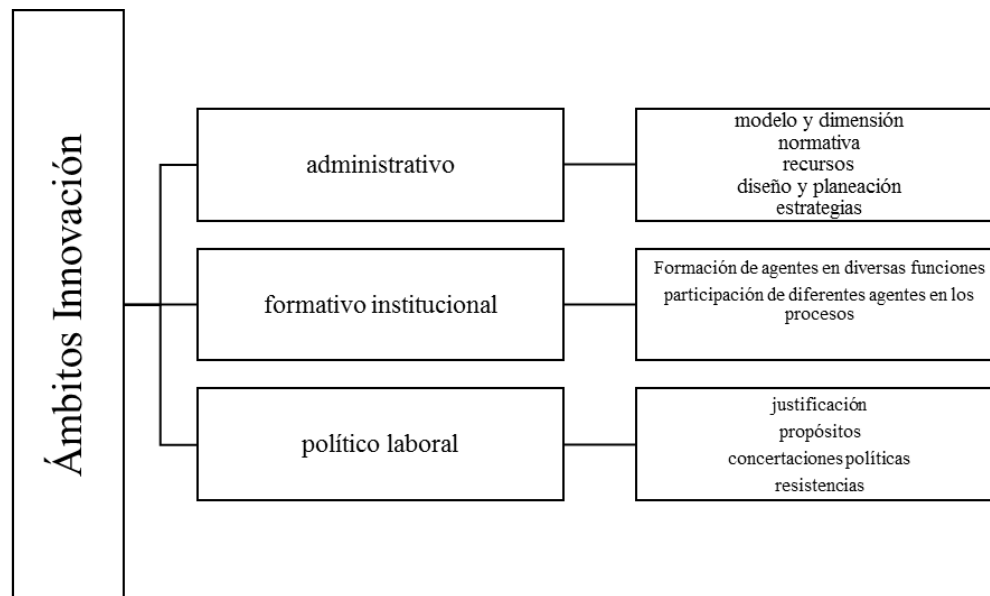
Ámbitos Innovación

administrativo

modelo y dimensión
normativa
recursos
diseño y planeación
estrategias

formativo institucional

Formación de agentes en diversas funciones
participación de diferentes agentes en los procesos

político laboral

justificación
propósitos
concertaciones políticas
resistencias